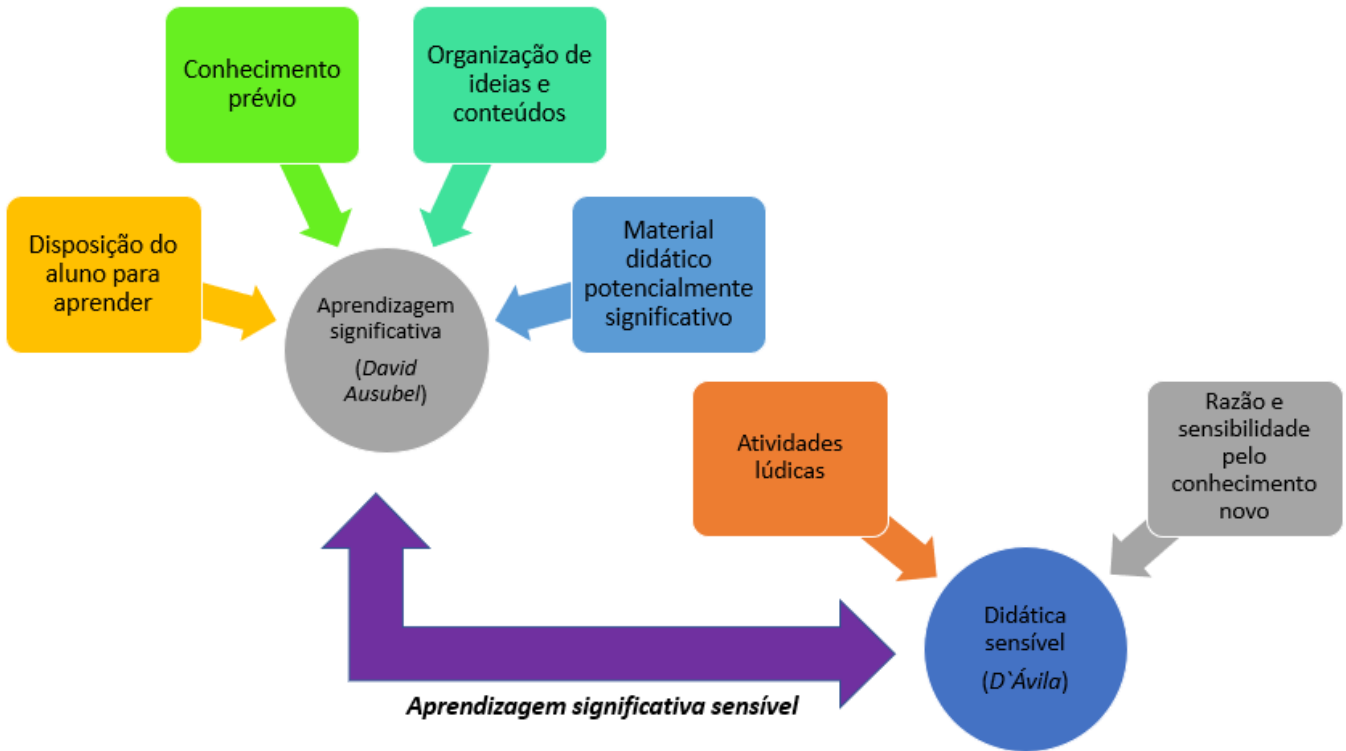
Conhecimento prévio

Organização de ideias e conteúdos

Disposição do aluno para aprender

Aprendizagem significativa

(David Ausubel)

Material didático potencialmente significativo

Atividades lúdicas

Razão e sensibilidade pelo conhecimento novo

Didática sensível

(D`Ávila)

Aprendizagem significativa sensível